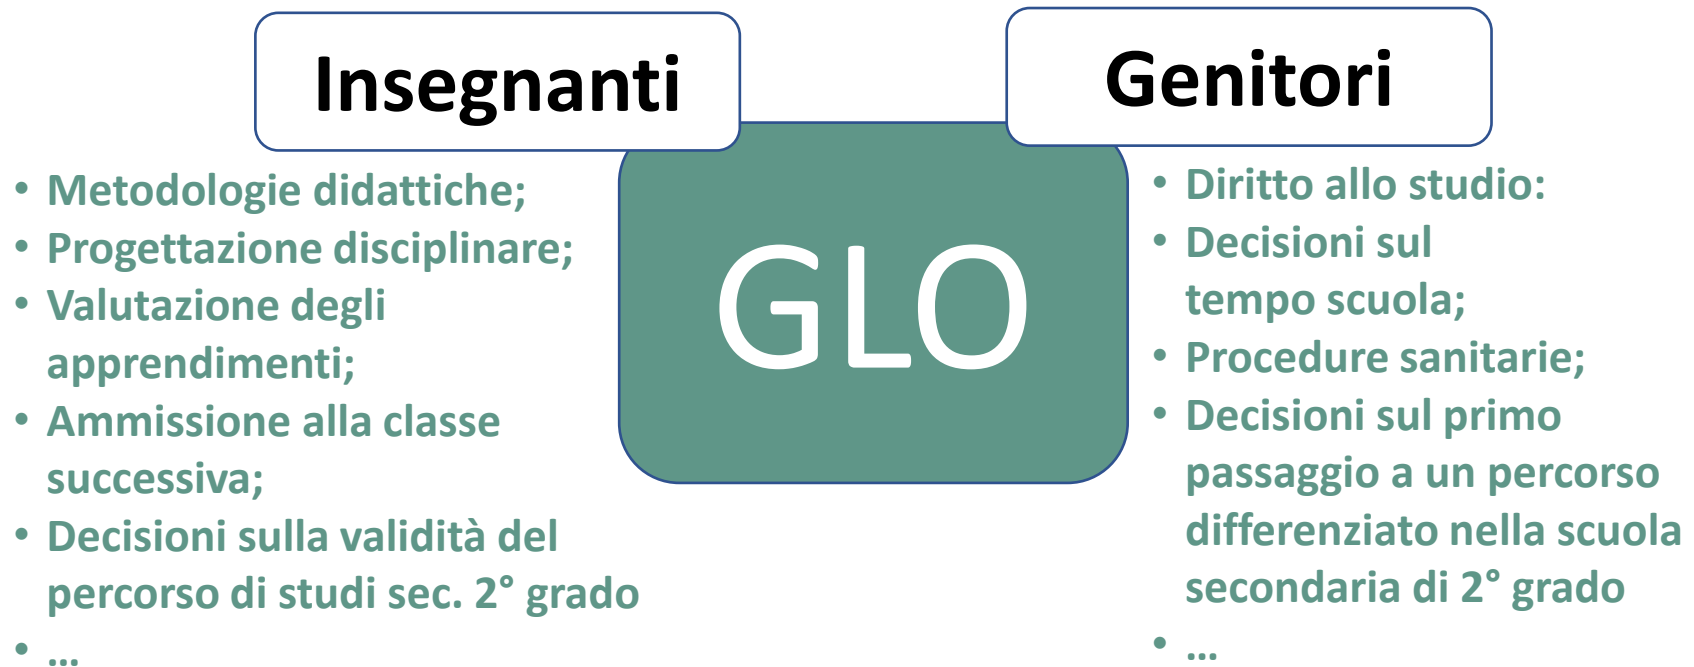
Insegnanti

Genitori

GLO

- Metodologie didattiche;
- Progettazione disciplinare;
- Valutazione degli apprendimenti;
- Ammissione alla classe successiva;
- Decisioni sulla validità del percorso di studi sec. 2° grado
- …

- Diritto allo studio:
- Decisioni sul tempo scuola;
- Procedure sanitarie;
- Decisioni sul primo passaggio a un percorso differenziato nella scuola secondaria di 2° grado
- …